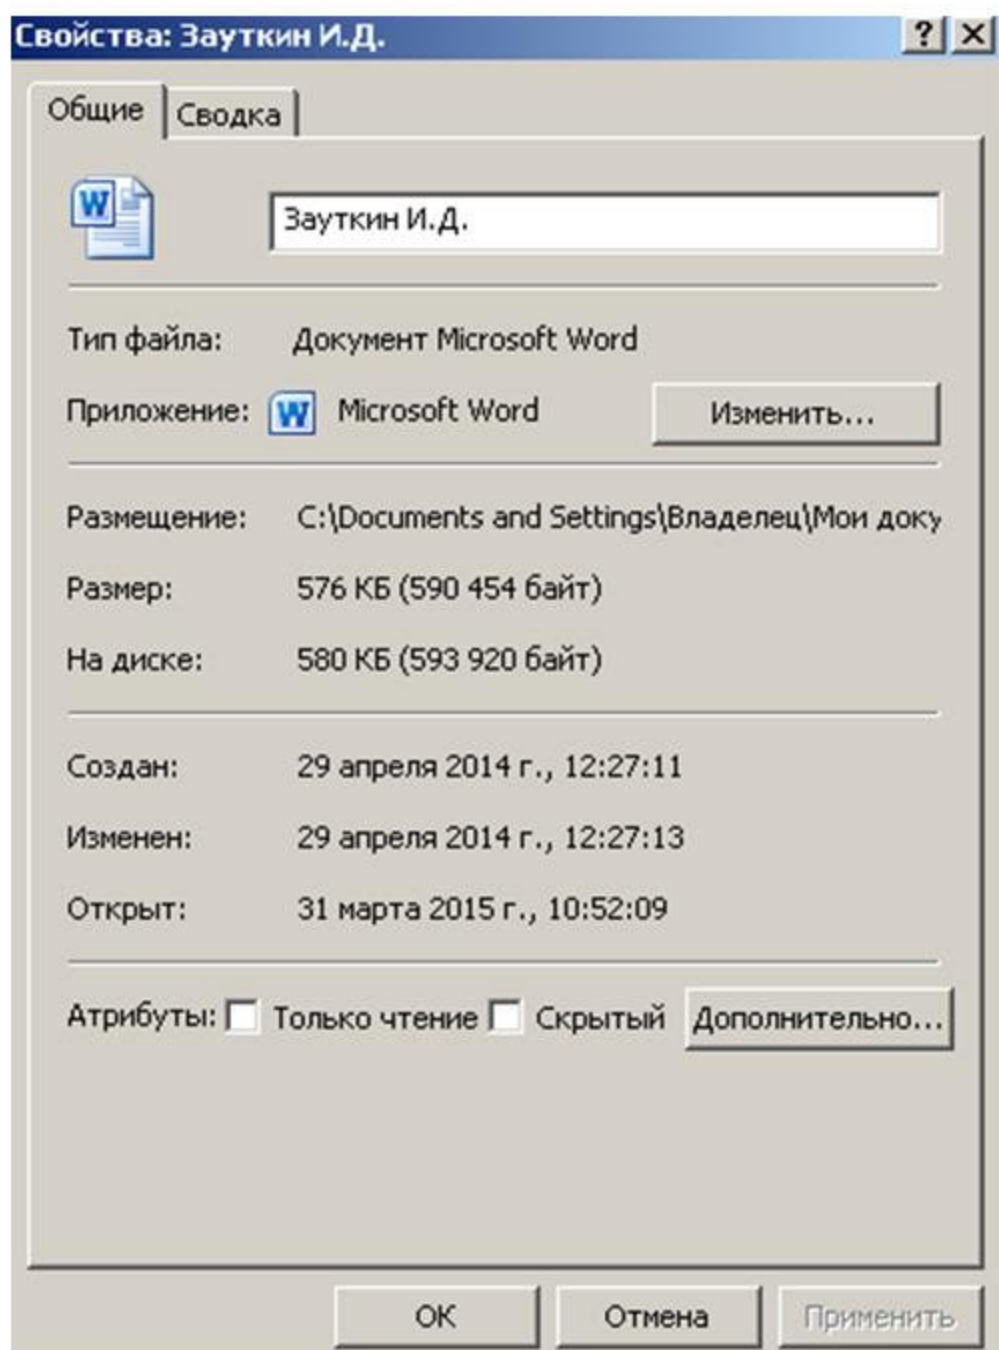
Свойства: Зауткин И.Д.

? X

Общие | Сводка

W

Зауткин И.Д.

Тип файла: Документ Microsoft Word

Приложение: W Microsoft Word

Изменить...

Размещение: C:\Documents and Settings\Владелец\Мои доку

Размер: 576 КБ (590 454 байт)

На диске: 580 КБ (593 920 байт)

Создан: 29 апреля 2014 г., 12:27:11

Изменен: 29 апреля 2014 г., 12:27:13

Открыт: 31 марта 2015 г., 10:52:09

Атрибуты: Только чтение Скрытый

Дополнительно...

ОК

Отмена

Применить